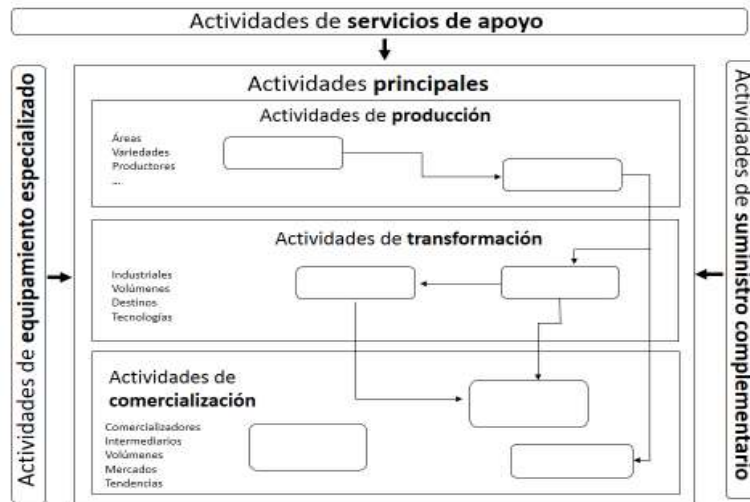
Actividades de **servicios de apoyo**

Actividades de **equipamiento especializado**

Actividades **principales**

Actividades de **producción**

Áreas
Variedades
Productores
...

Actividades de **transformación**

Industriales
Volúmenes
Destinos
Tecnologías

Actividades de **comercialización**

Comercializadores
Intermediarios
Volúmenes
Mercados
Tendencias

Actividades de **suministro complementario**